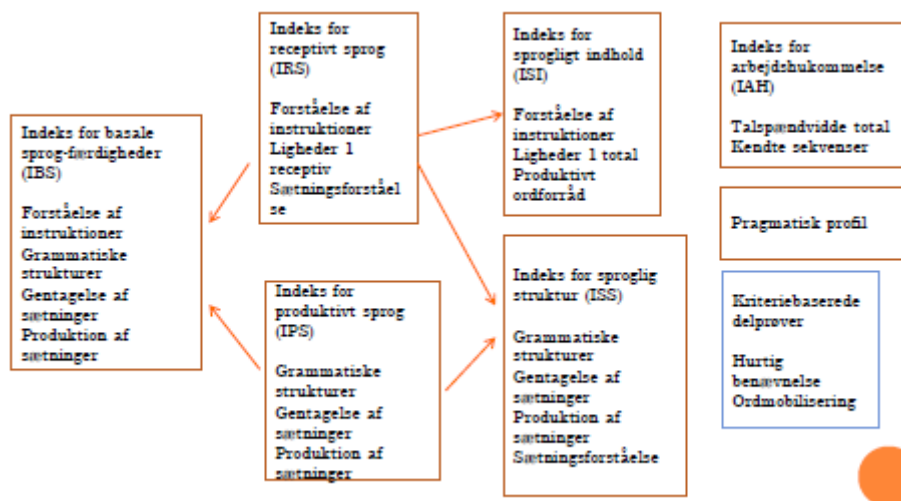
Indeks for receptivt sprog (IRS)

Forståelse af instruktioner
Ligheder 1 receptiv
Sætningsforståelse

Indeks for sprogligt indhold (ISI)

Forståelse af instruktioner
Ligheder 1 total
Produktivt ordforråd

Indeks for arbejdshukommelse (IAH)

Talspændvidde total
Kendte sekvenser

Indeks for basale sprog-færdigheder (IBS)

Forståelse af instruktioner
Grammatiske strukturer
Gentagelse af sætninger
Produktion af sætninger

Pragmatisk profil

Indeks for produktivt sprog (IPS)

Grammatiske strukturer
Gentagelse af sætninger
Produktion af sætninger

Indeks for sproglig struktur (ISS)

Grammatiske strukturer
Gentagelse af sætninger
Produktion af sætninger
Sætningsforståelse

Kriteriebaserede delprøver

Hurtig benævnelse
Ordmobilisering